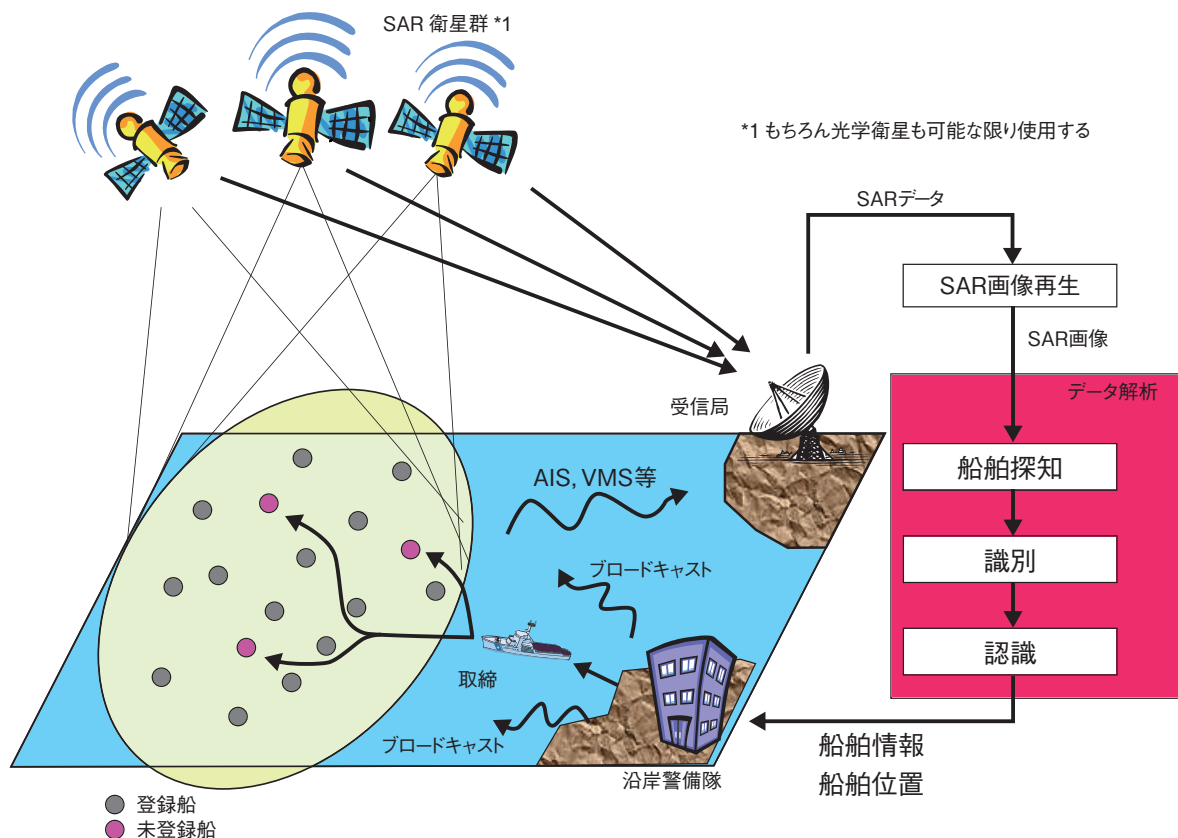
SAR 衛星群 *1

*1 もちろん光学衛星も可能な限り使用する

SARデータ

SAR画像再生

SAR画像

受信局

データ解析

AIS, VMS等

船舶探知

ブロードキャスト

識別

取締

認識

ブロードキャスト

船舶情報

沿岸警備隊

船舶位置

登録船

未登録船